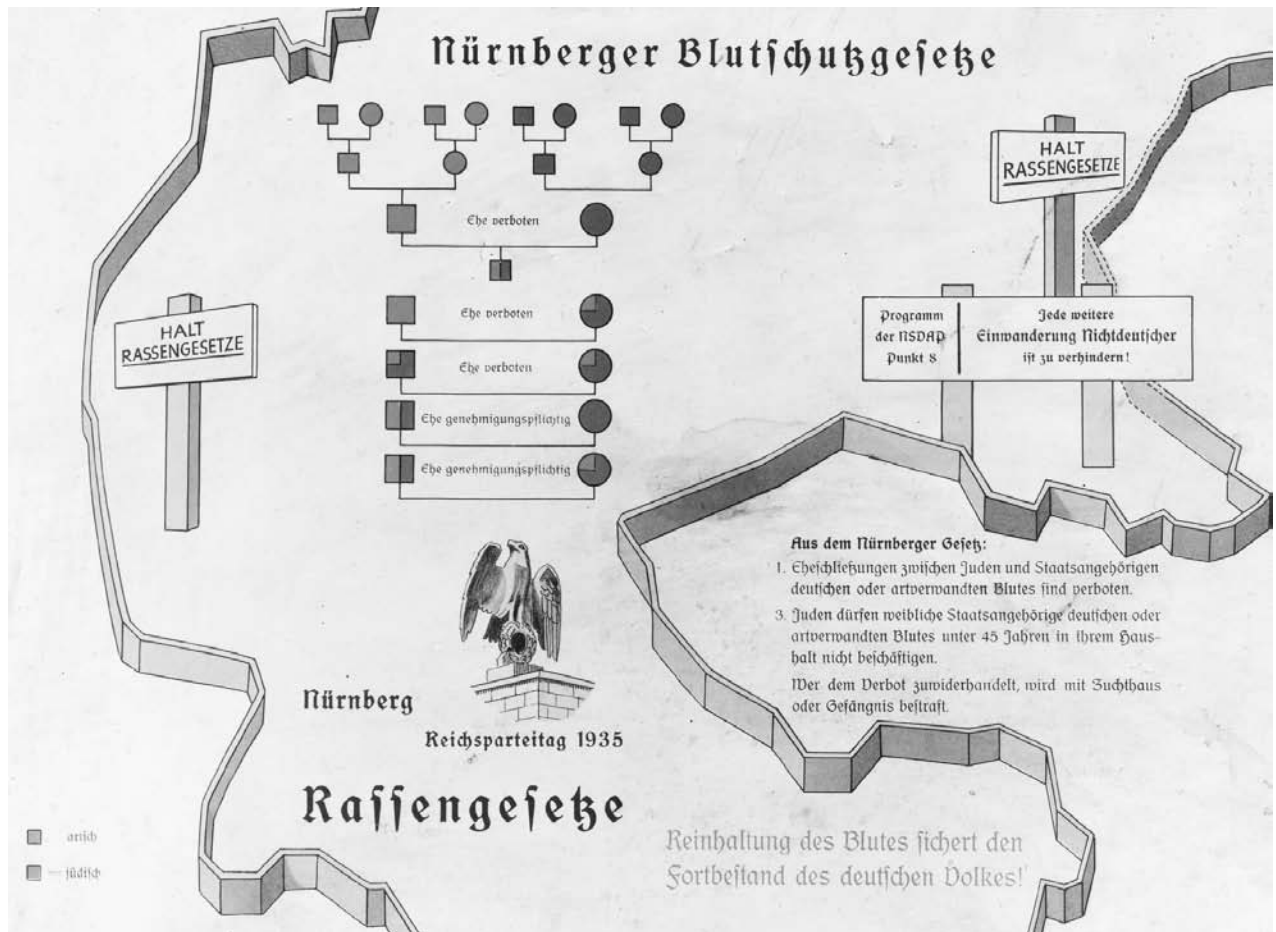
Nürnberger Blutſchutzgeſetze

Ehe verboten

Ehe verboten

Ehe verboten

Ehe genehmigungspflichtig

Ehe genehmigungspflichtig

HALT
RASSENGESETZE

HALT
RASSENGESETZE

Programm der NSDAP Punkt 8

Jede weitere Einwanderung Nichtdeutſcher iſt zu verhindern!

Aus dem Nürnberger Geſetz:
1. Eheſchließungen zwiſchen Juden und Staatsangehörigen deutſchen oder artverwandten Blutes ſind verboten.
3. Juden dürfen weibliche Staatsangehörige deutſchen oder artverwandten Blutes unter 45 Jahren in ihrem Haushalt nicht beſchäftigen.
Wer dem Verbot zuwiderhandelt, wird mit Zuchthaus oder Gefängnis beſtraft.

Nürnberg

Reichsparteitag 1935

Raſſengeſetze

arisch

jüdisch

Reinhaltung des Blutes ſichert den Fortbeſtand des deutſchen Volkes!